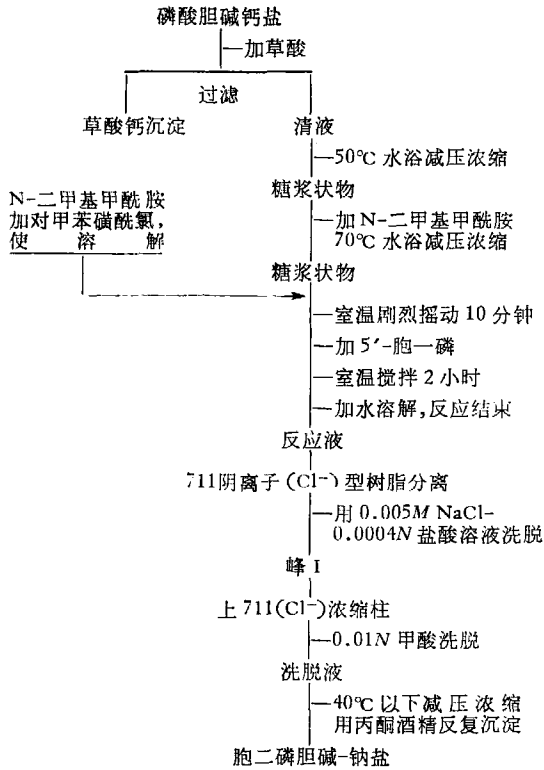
磷酸胆碱钙盐

—加草酸

过滤

草酸钙沉淀

清液

—50℃ 水浴减压浓缩

糖浆状物

N-二甲基甲酰胺加对甲苯磺酰氯，使溶解

—加 N-二甲基甲酰胺 70℃ 水浴减压浓缩

糖浆状物

—室温剧烈摇动 10 分钟

—加 5′-胞一磷

—室温搅拌 2 小时

—加水溶解，反应结束

反应液

711阴离子 ($Cl^-$) 型树脂分离

—用 $0.005M$ NaCl-$0.0004N$ 盐酸溶液洗脱

峰 I

上 711($Cl^-$)浓缩柱

—$0.01N$ 甲酸洗脱

洗脱液

—40℃ 以下减压浓缩 用丙酮酒精反复沉淀

胞二磷胆碱-钠盐